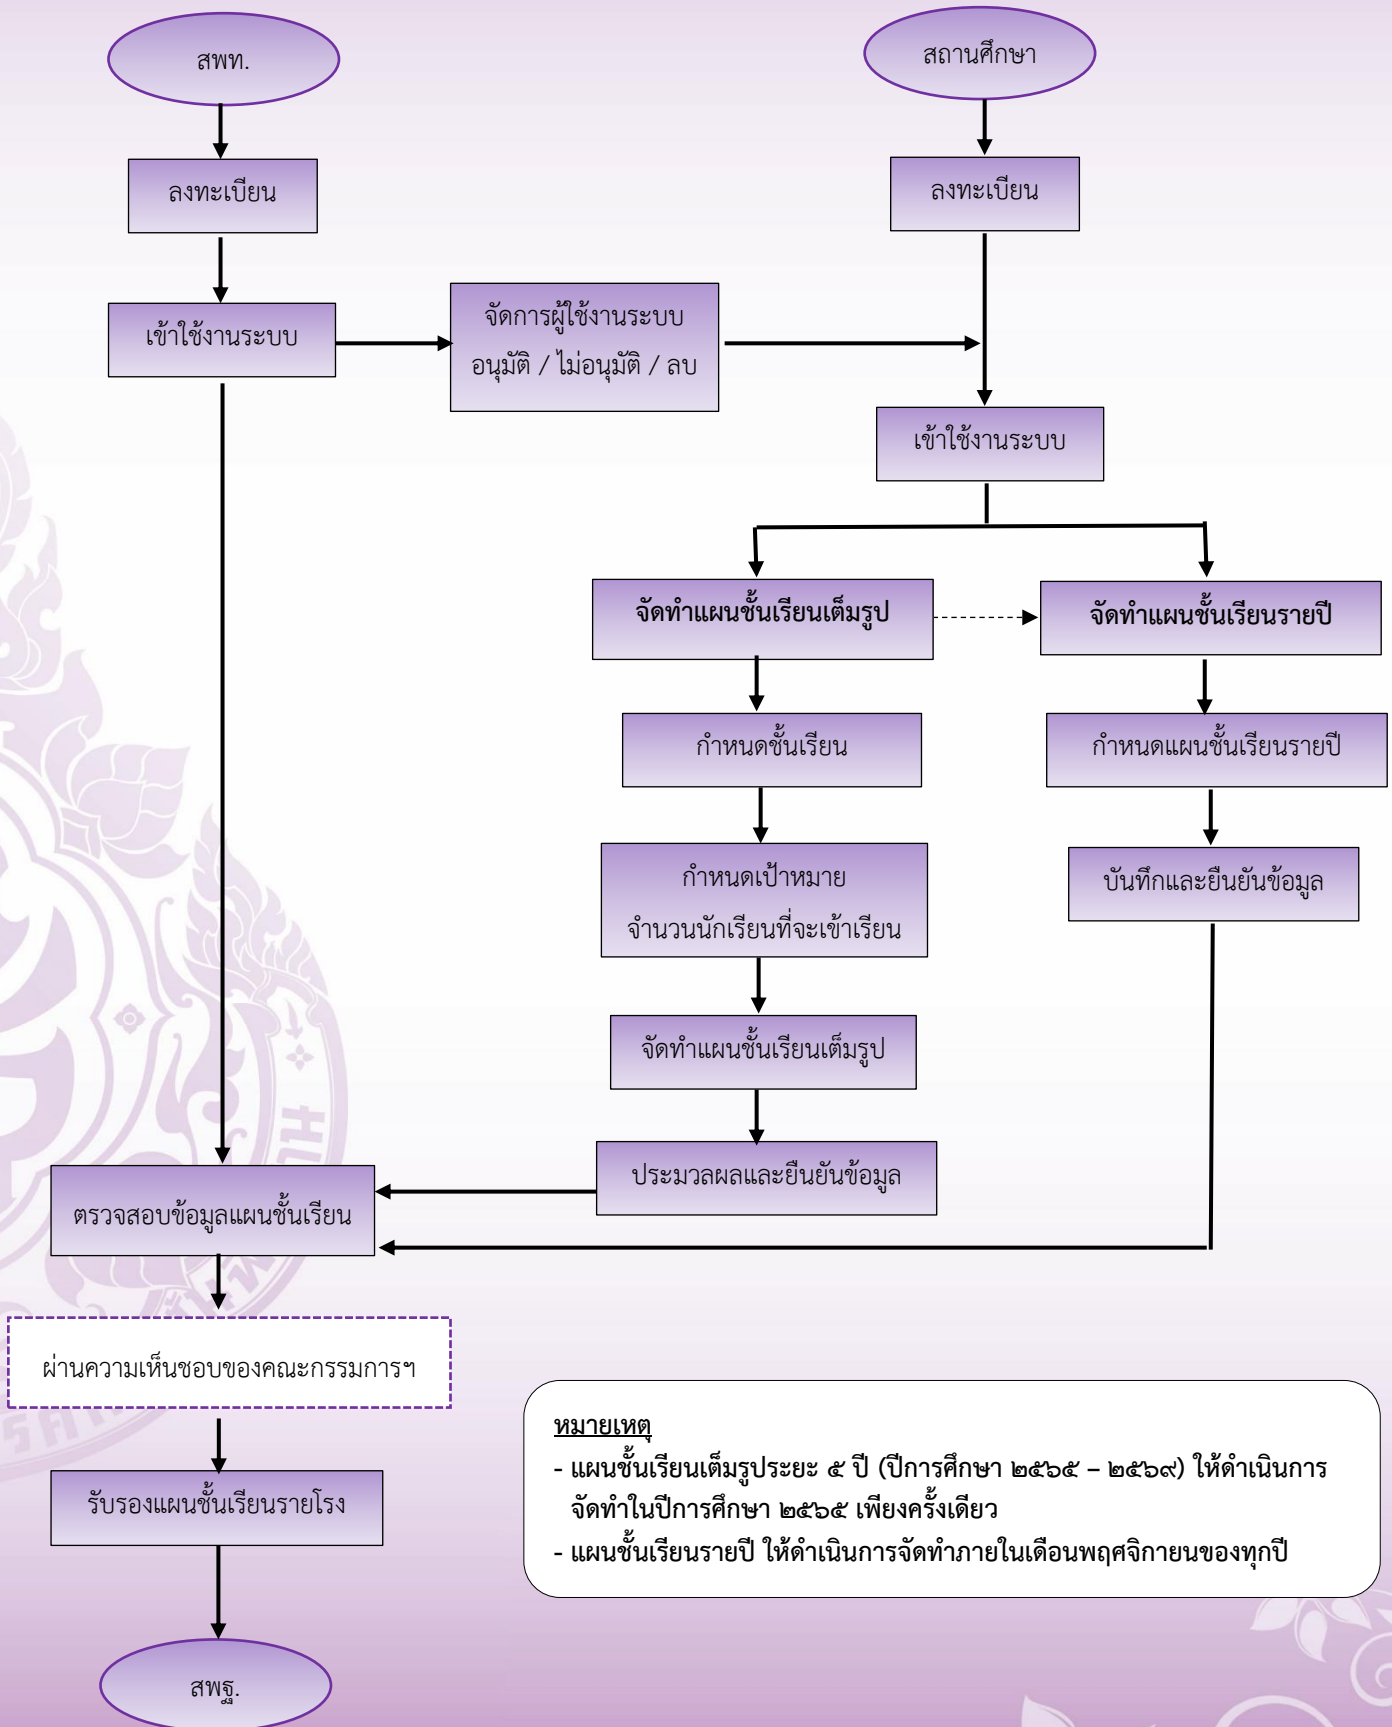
สพท.

ลงทะเบียน

เข้าใช้งานระบบ

จัดการผู้ใช้งานระบบ อนุมัติ / ไม่อนุมัติ / ลบ

สถานศึกษา

ลงทะเบียน

เข้าใช้งานระบบ

จัดทำแผนชั้นเรียนเต็มรูป

กำหนดชั้นเรียน

กำหนดเป้าหมาย จำนวนนักเรียนที่จะเข้าเรียน

จัดทำแผนชั้นเรียนเต็มรูป

ประมวลผลและยืนยันข้อมูล

จัดทำแผนชั้นเรียนรายปี

กำหนดแผนชั้นเรียนรายปี

บันทึกและยืนยันข้อมูล

ตรวจสอบข้อมูลแผนชั้นเรียน

ผ่านความเห็นชอบของคณะกรรมการฯ

รับรองแผนชั้นเรียนรายโรง

สพฐ.

หมายเหตุ
- แผนชั้นเรียนเต็มรูประยะ ๕ ปี (ปีการศึกษา ๒๕๖๕ – ๒๕๖๙) ให้ดำเนินการจัดทำในปีการศึกษา ๒๕๖๕ เพียงครั้งเดียว
- แผนชั้นเรียนรายปี ให้ดำเนินการจัดทำภายในเดือนพฤศจิกายนของทุกปี